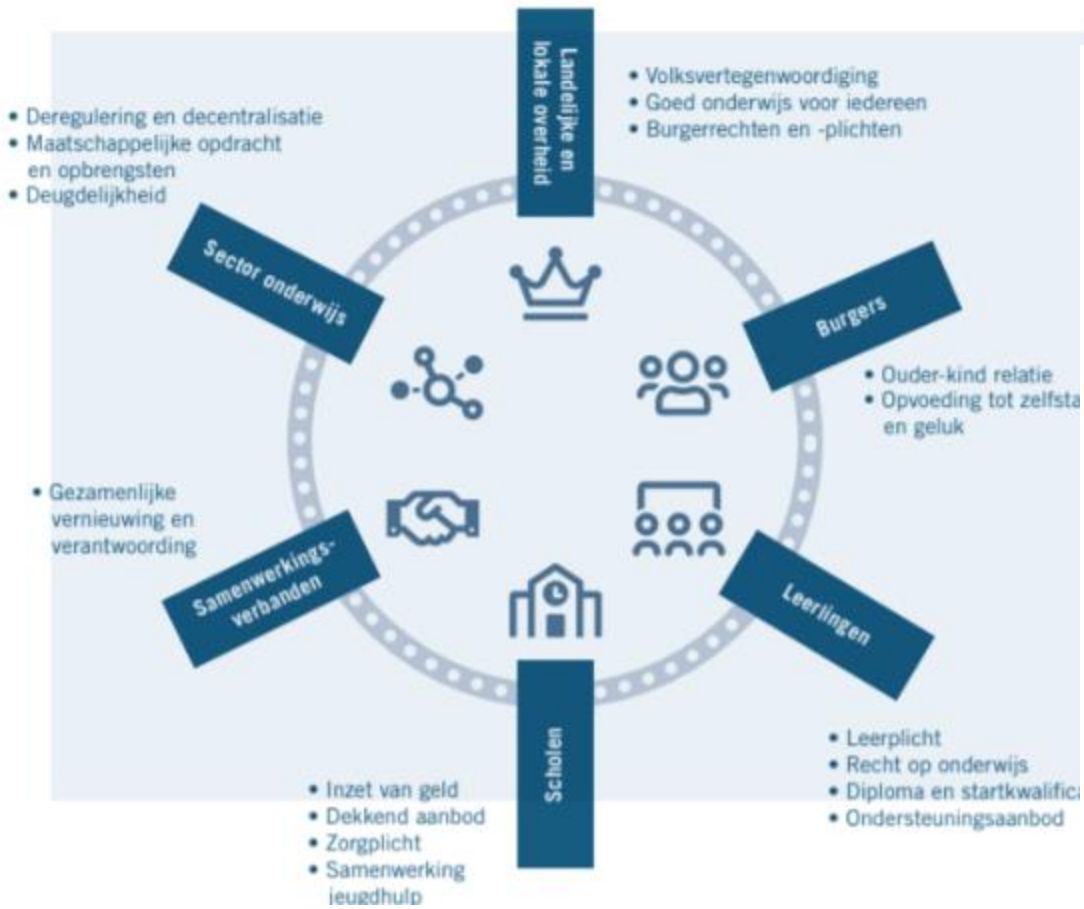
Landelijke en lokale overheid

• Volksvertegenwoordiging
• Goed onderwijs voor iedereen
• Burgerrechten en -plichten

• Deregulering en decentralisatie
• Maatschappelijke opdracht en opbrengsten
• Deugdelijkheid

Sector onderwijs

Burgers

• Ouder-kind relatie
• Opvoeding tot zelfsta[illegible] en geluk

• Gezamenlijke vernieuwing en verantwoording

Samenwerkingsverbanden

Leerlingen

Scholen

• Leerplicht
• Recht op onderwijs
• Diploma en startkwalifica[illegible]
• Ondersteuningsaanbod

• Inzet van geld
• Dekkend aanbod
• Zorgplicht
• Samenwerking jeugdhulp